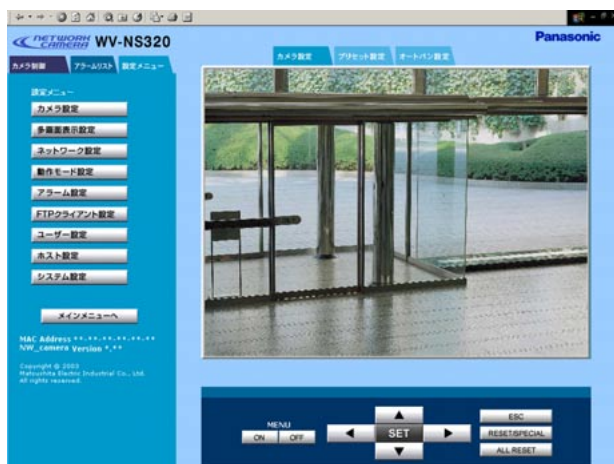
NETWORK CAMERA WV-NS320

Panasonic

カメラ制御
アラームリスト
設定メニュー

カメラ設定
プリセット設定
オートパン設定

設定メニュー

カメラ設定
多画面表示設定
ネットワーク設定
動作モード設定
アラーム設定
FTPクライアント設定
ユーザー設定
ホスト設定
システム設定

メインメニューへ

MAC Address **.**.**.**.**.**
NW_camera Version *.**

Copyright © 2003
Matsushita Electric Industrial Co., Ltd.
All rights reserved.

MENU
ON
OFF

SET

ESC
RESET/SPECIAL
ALL RESET